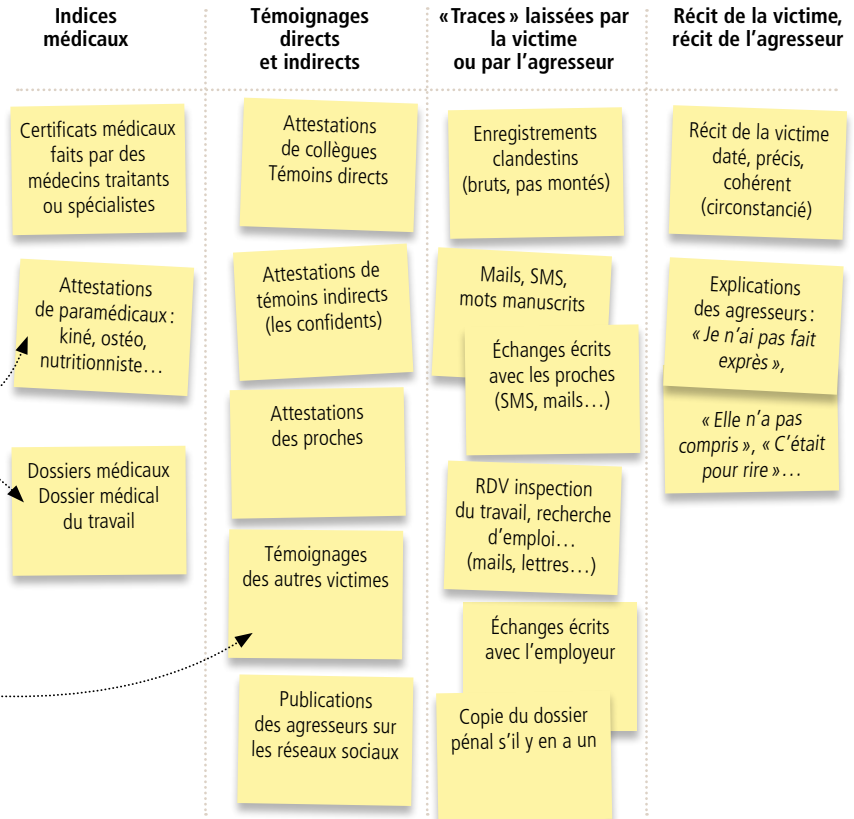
| Indices médicaux | Témoignages directs et indirects | «Traces» laissées par la victime ou par l'agresseur | Récit de la victime, récit de l'agresseur |
|---|---|---|---|
| Certificats médicaux faits par des médecins traitants ou spécialistes | Attestations de collègues Témoins directs | Enregistrements clandestins (bruts, pas montés) | Récit de la victime daté, précis, cohérent (circonstancié) |
| Attestations de paramédicaux : kiné, ostéo, nutritionniste… | Attestations de témoins indirects (les confidents) | Mails, SMS, mots manuscrits | Explications des agresseurs : « Je n'ai pas fait exprès », |
| Dossiers médicaux Dossier médical du travail | Attestations des proches | Échanges écrits avec les proches (SMS, mails…) | « Elle n'a pas compris », « C'était pour rire »… |
| | Témoignages des autres victimes | RDV inspection du travail, recherche d'emploi… (mails, lettres…) | |
| | Publications des agresseurs sur les réseaux sociaux | Échanges écrits avec l'employeur | |
| | | Copie du dossier pénal s'il y en a un | |